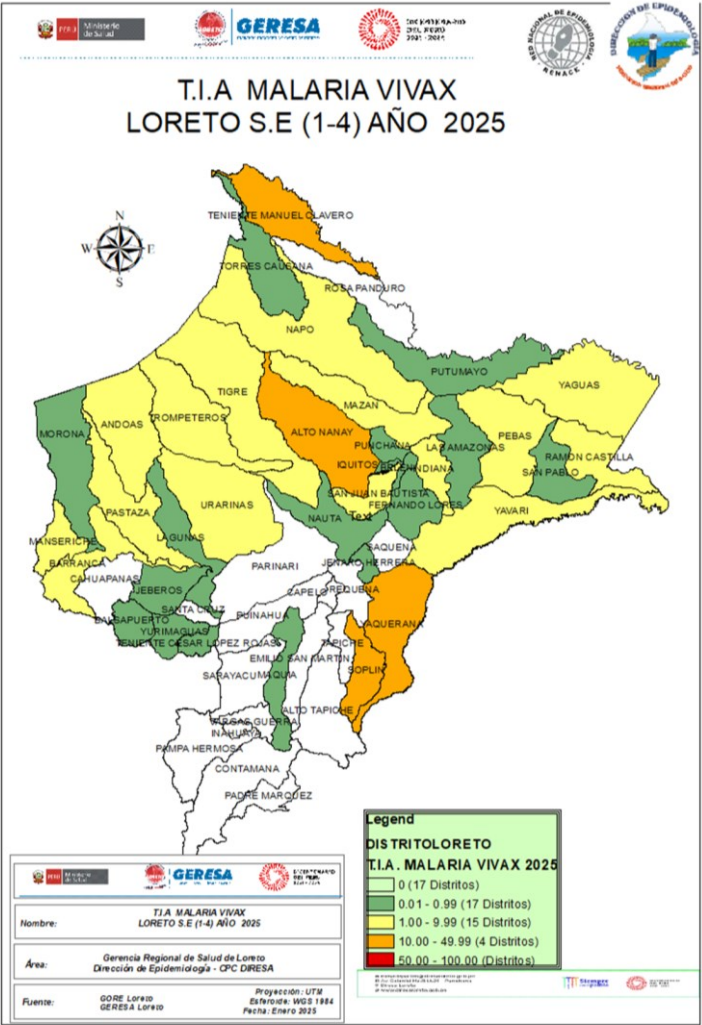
PERÚ Ministerio de Salud

GERESA

BICENTENARIO DEL PERÚ 2021 - 2024

RED NACIONAL DE EPIDEMIOLOGÍA RENACE

DIRECCIÓN DE EPIDEMIOLOGÍA

T.I.A MALARIA VIVAX
LORETO S.E (1-4) AÑO 2025

N
W E
S

TENIENTE MANUEL CLAVERO
TORRES CAUSANA
ROSA PANDURO
NAPO
PUTUMAYO
YAGUAS
TIGRE
ANDOAS
TROMPETEROS
MAZAN
ALTO NANAY
MORONA
PUNCHANA
LAS AMAZONAS
PEBAS
IQUITOS
BELEN
INDIANA
RAMON CASTILLA
SAN PABLO
SAN JUAN BAUTISTA
FERNANDO LORES
URARINAS
PASTAZA
YAVARI
NAUTA
LAGUNAS
MANSERICHE
SAQUENA
JENARO HERRERA
BARRANCA
CAHUAPANAS
PARINARI
REQUENA
JEBEROS
CAPELO
SANTA CRUZ
PUINAHUA
YAQUERANA
BALSAPUERTO
YURIMAGUAS
TENIENTE CESAR LOPEZ ROJAS
TAPICHE
EMILIO SAN MARTIN
SOPLIN
SARAYACU
MAQUIA
ALTO TAPICHE
VARGAS GUERRA
INAHUAYA
PAMPA HERMOSA
CONTAMANA
PADRE MARQUEZ

Legend
DISTRITOLORETO
T.I.A. MALARIA VIVAX 2025
0 (17 Distritos)
0.01 - 0.99 (17 Distritos)
1.00 - 9.99 (15 Distritos)
10.00 - 49.99 (4 Distritos)
50.00 - 100.00 (Distritos)

PERÚ Ministerio de Salud
GERESA
BICENTENARIO DEL PERÚ

| | |
|---|---|
| Nombre: | T.I.A MALARIA VIVAX LORETO S.E (1-4) AÑO 2025 |
| Área: | Gerencia Regional de Salud de Loreto Dirección de Epidemiología - CPC DIRESA |
| Fuente: | GORE Loreto GERESA Loreto — Proyección: UTM Esferoide: WGS 1984 Fecha: Enero 2025 |

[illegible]